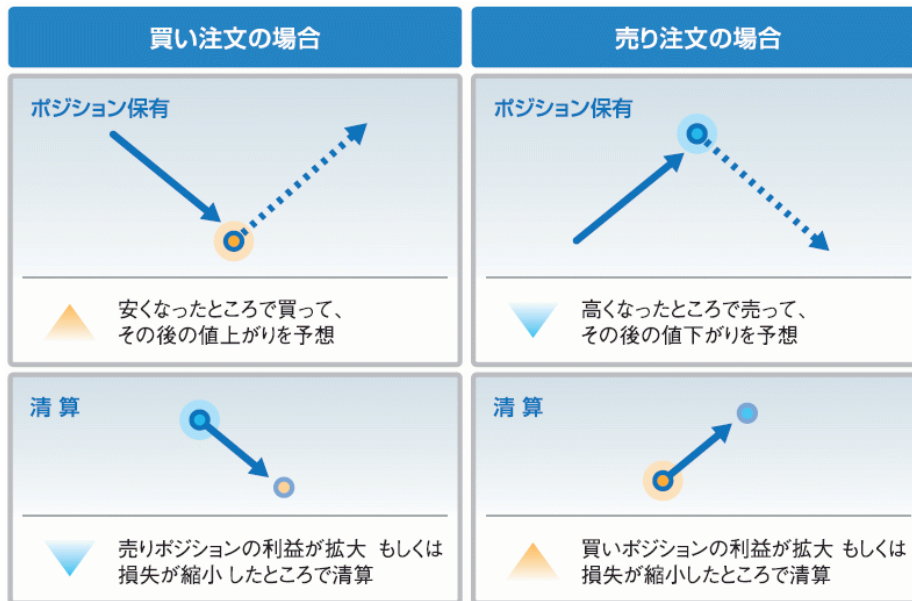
買い注文の場合

ポジション保有

安くなったところで買って、その後の値上がりを予想

清 算

売りポジションの利益が拡大 もしくは損失が縮小 したところで清算

売り注文の場合

ポジション保有

高くなったところで売って、その後の値下がりを予想

清 算

買いポジションの利益が拡大 もしくは損失が縮小したところで清算